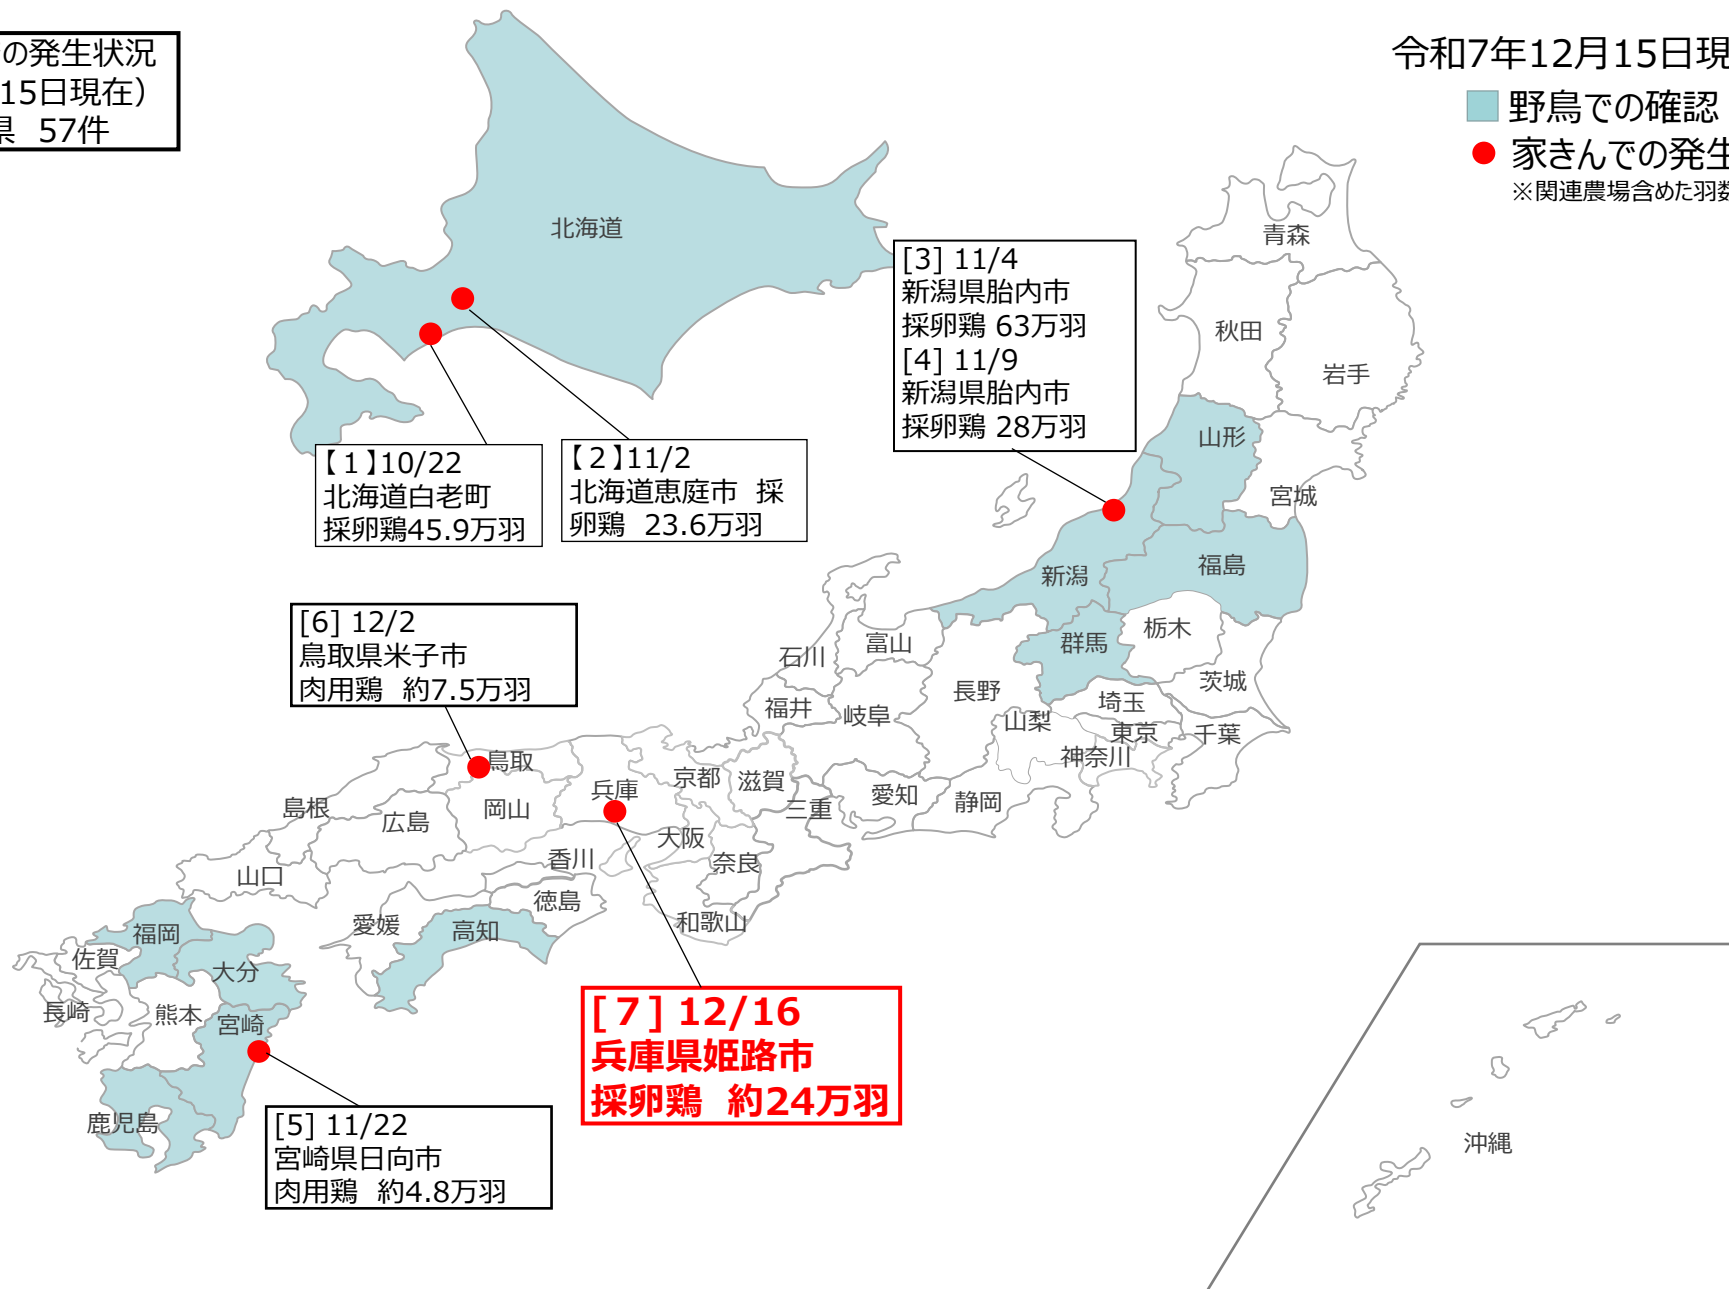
の発生状況
15日現在）
県 57件

令和7年12月15日現
野鳥での確認
家きんでの発生
※関連農場含めた羽数

北海道

【1】10/22
北海道白老町
採卵鶏45.9万羽

【2】11/2
北海道恵庭市 採卵鶏 23.6万羽

[3] 11/4
新潟県胎内市
採卵鶏 63万羽
[4] 11/9
新潟県胎内市
採卵鶏 28万羽

青森
秋田
岩手
山形
宮城
新潟
福島
栃木
群馬
茨城
石川
富山
長野
福井
岐阜
埼玉
山梨
東京
千葉
神奈川

[6] 12/2
鳥取県米子市
肉用鶏 約7.5万羽

鳥取
島根
広島
岡山
兵庫
京都
滋賀
三重
愛知
静岡
大阪
奈良
香川
山口
徳島
愛媛
高知
和歌山
福岡
佐賀
大分
長崎
熊本
宮崎
鹿児島

[7] 12/16
兵庫県姫路市
採卵鶏 約24万羽

[5] 11/22
宮崎県日向市
肉用鶏 約4.8万羽

沖縄